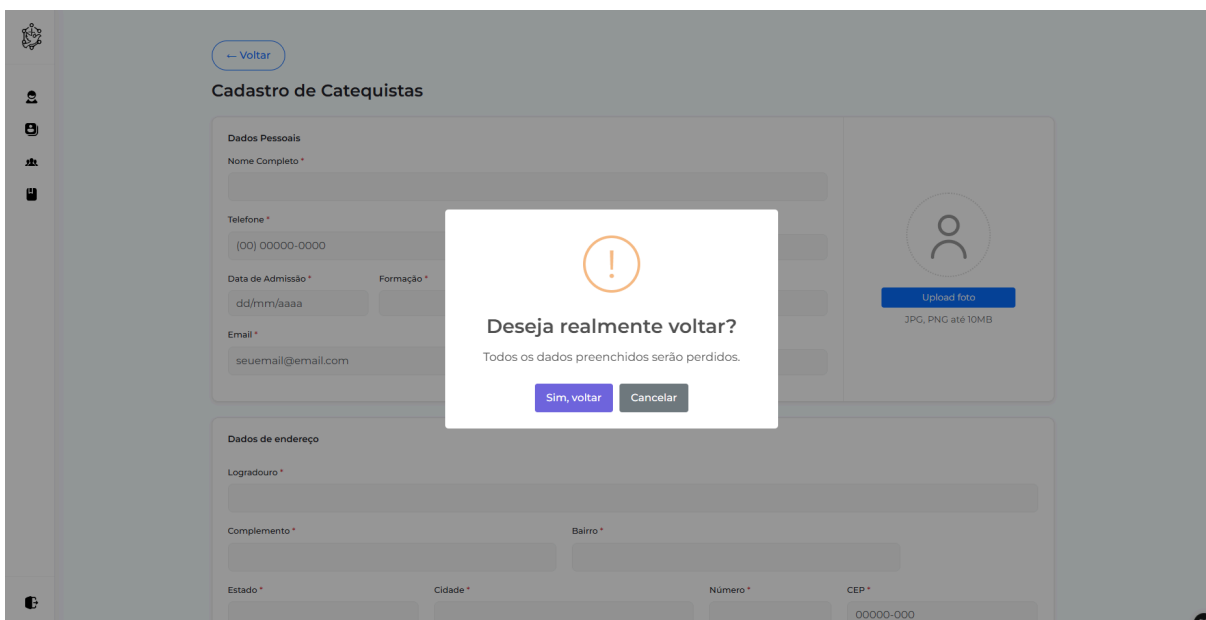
← Voltar

Cadastro de Catequistas

Dados Pessoais

Nome Completo *

Telefone *

(00) 00000-0000

Data de Admissão *

dd/mm/aaaa

Formação *

Email *

seuemail@email.com

Upload foto

JPG, PNG até 10MB

!

Deseja realmente voltar?

Todos os dados preenchidos serão perdidos.

Sim, voltar

Cancelar

Dados de endereço

Logradouro *

Complemento *

Bairro *

Estado *

Cidade *

Número *

CEP *

00000-000